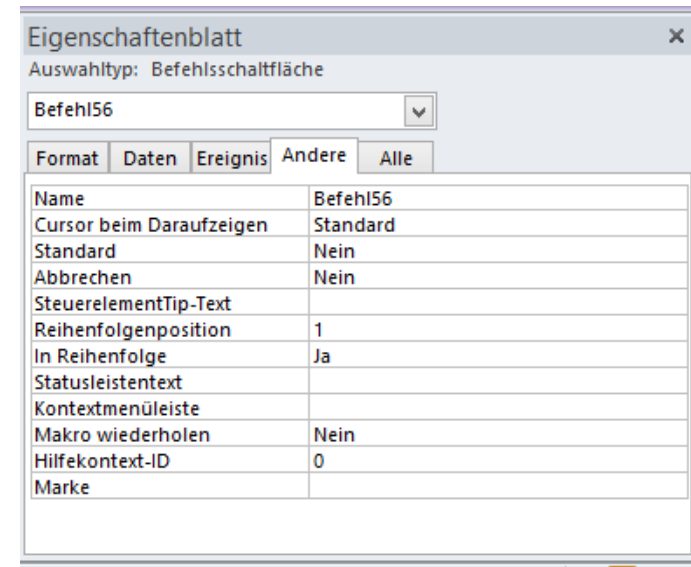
Eigenschaftenblatt ×
Auswahltyp: Befehlsschaltfläche

Befehl56

Format | Daten | Ereignis | Andere | Alle

| | |
|---|---|
| Name | Befehl56 |
| Cursor beim Daraufzeigen | Standard |
| Standard | Nein |
| Abbrechen | Nein |
| SteuerelementTip-Text | |
| Reihenfolgenposition | 1 |
| In Reihenfolge | Ja |
| Statusleistentext | |
| Kontextmenüleiste | |
| Makro wiederholen | Nein |
| Hilfekontext-ID | 0 |
| Marke | |